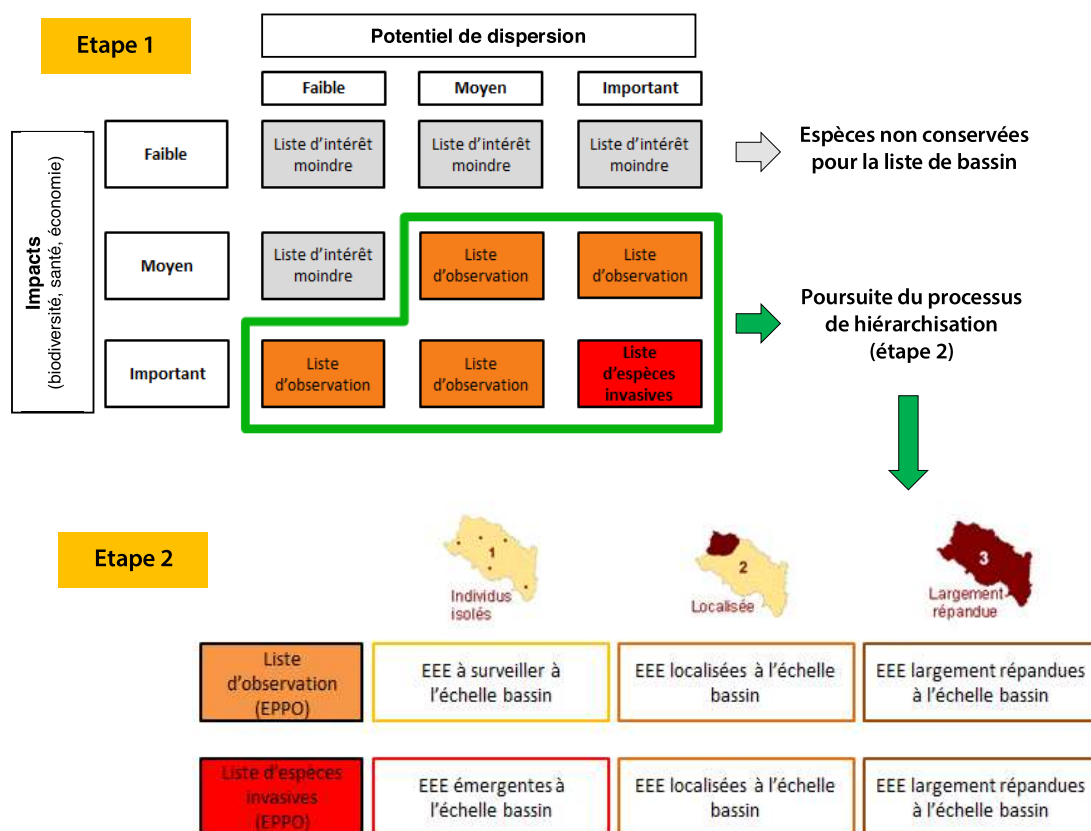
Etape 1

Potentiel de dispersion

| | Faible | Moyen | Important |
|---|---|---|---|
| Faible | Liste d'intérêt moindre | Liste d'intérêt moindre | Liste d'intérêt moindre |
| Moyen | Liste d'intérêt moindre | Liste d'observation | Liste d'observation |
| Important | Liste d'observation | Liste d'observation | Liste d'espèces invasives |

Impacts (biodiversité, santé, économie)

Espèces non conservées pour la liste de bassin

Poursuite du processus de hiérarchisation (étape 2)

Etape 2

1 Individus isolés

2 Localisée

3 Largement répandue

| | | | |
|---|---|---|---|
| Liste d'observation (EPPO) | EEE à surveiller à l'échelle bassin | EEE localisées à l'échelle bassin | EEE largement répandues à l'échelle bassin |
| Liste d'espèces invasives (EPPO) | EEE émergentes à l'échelle bassin | EEE localisées à l'échelle bassin | EEE largement répandues à l'échelle bassin |